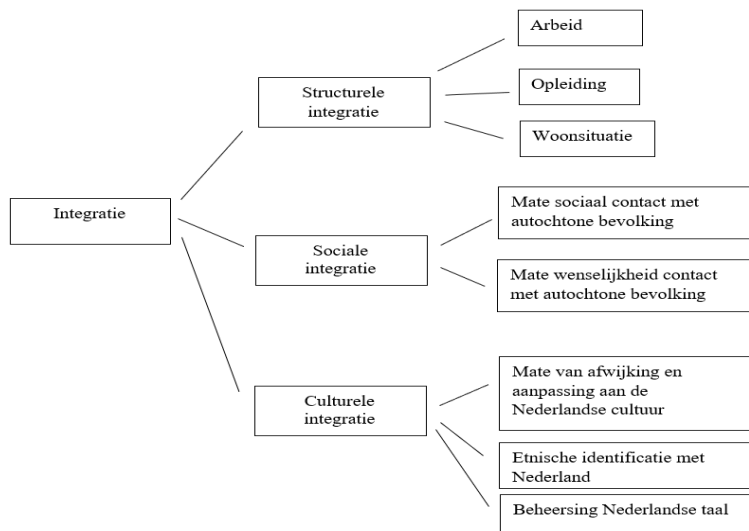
Integratie

Structurele integratie

Arbeid

Opleiding

Woonsituatie

Sociale integratie

Mate sociaal contact met autochtone bevolking

Mate wenselijkheid contact met autochtone bevolking

Culturele integratie

Mate van afwijking en aanpassing aan de Nederlandse cultuur

Etnische identificatie met Nederland

Beheersing Nederlandse taal